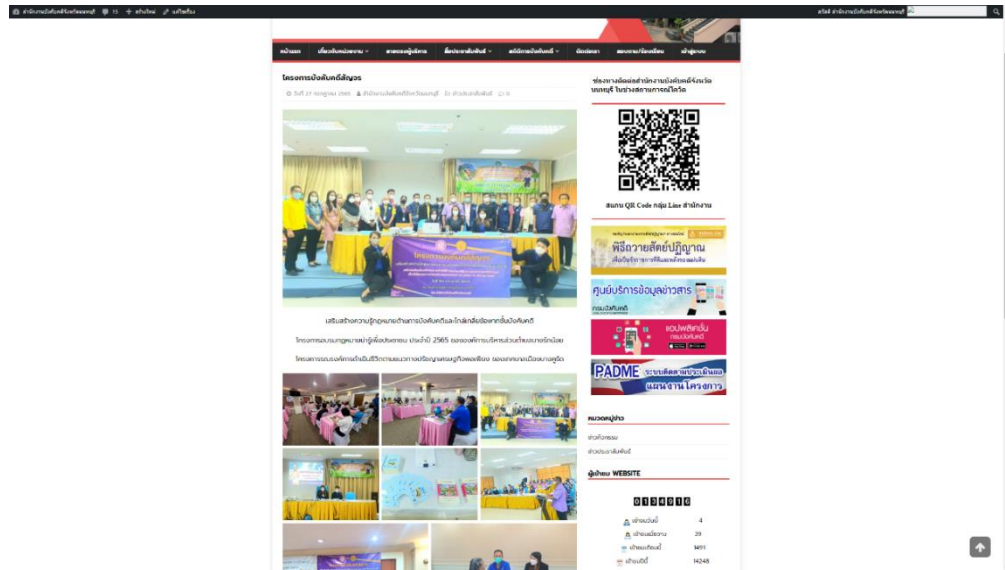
สำนักงานบังคับคดีจังหวัดนนทบุรี 15 + สร้างใหม่ แก้ไขเรื่อง

สวัสดี สำนักงานบังคับคดีจังหวัดนนทบุรี

หน้าแรก | เกี่ยวกับหน่วยงาน | สาระน่ารู้/บริการ | ข่าวประชาสัมพันธ์ | สถิติการบังคับคดี | ติดต่อเรา | สอบถาม/ร้องเรียน | เข้าสู่ระบบ

โครงการบังคับคดีสัญจร

วันที่ 27 กรกฎาคม 2565 สำนักงานบังคับคดีจังหวัดนนทบุรี ข่าวประชาสัมพันธ์ 0

เสริมสร้างความรู้กฎหมายด้านการบังคับคดีและไกล่เกลี่ยข้อพิพาทชั้นบังคับคดี

โครงการอบรมกฎหมายน่ารู้เพื่อประชาชน ประจำปี 2565 ขององค์การบริหารส่วนตำบลบางรักน้อย

โครงการรณรงค์การดำเนินชีวิตตามแนวทางปรัชญาเศรษฐกิจพอเพียง ของเทศบาลเมืองบางศรีเมือง

ช่องทางติดต่อสำนักงานบังคับคดีจังหวัดนนทบุรี ในช่วงสถานการณ์โควิด

สแกน QR Code กลุ่ม Line สำนักงาน

พิธีถวายสัตย์ปฏิญาณ

ศูนย์บริการข้อมูลข่าวสาร กรมบังคับคดี

แอปพลิเคชัน กรมบังคับคดี

PADME ระบบติดตามประเมินผลแผนงานโครงการ

หมวดหมู่ข่าว

ข่าวกิจกรรม

ข่าวประชาสัมพันธ์

ผู้เข้าชม WEBSITE

0134916

เข้าชมวันนี้ 4

เข้าชมเมื่อวาน 39

เข้าชมเดือนนี้ 1451

เข้าชมปีนี้ 14248